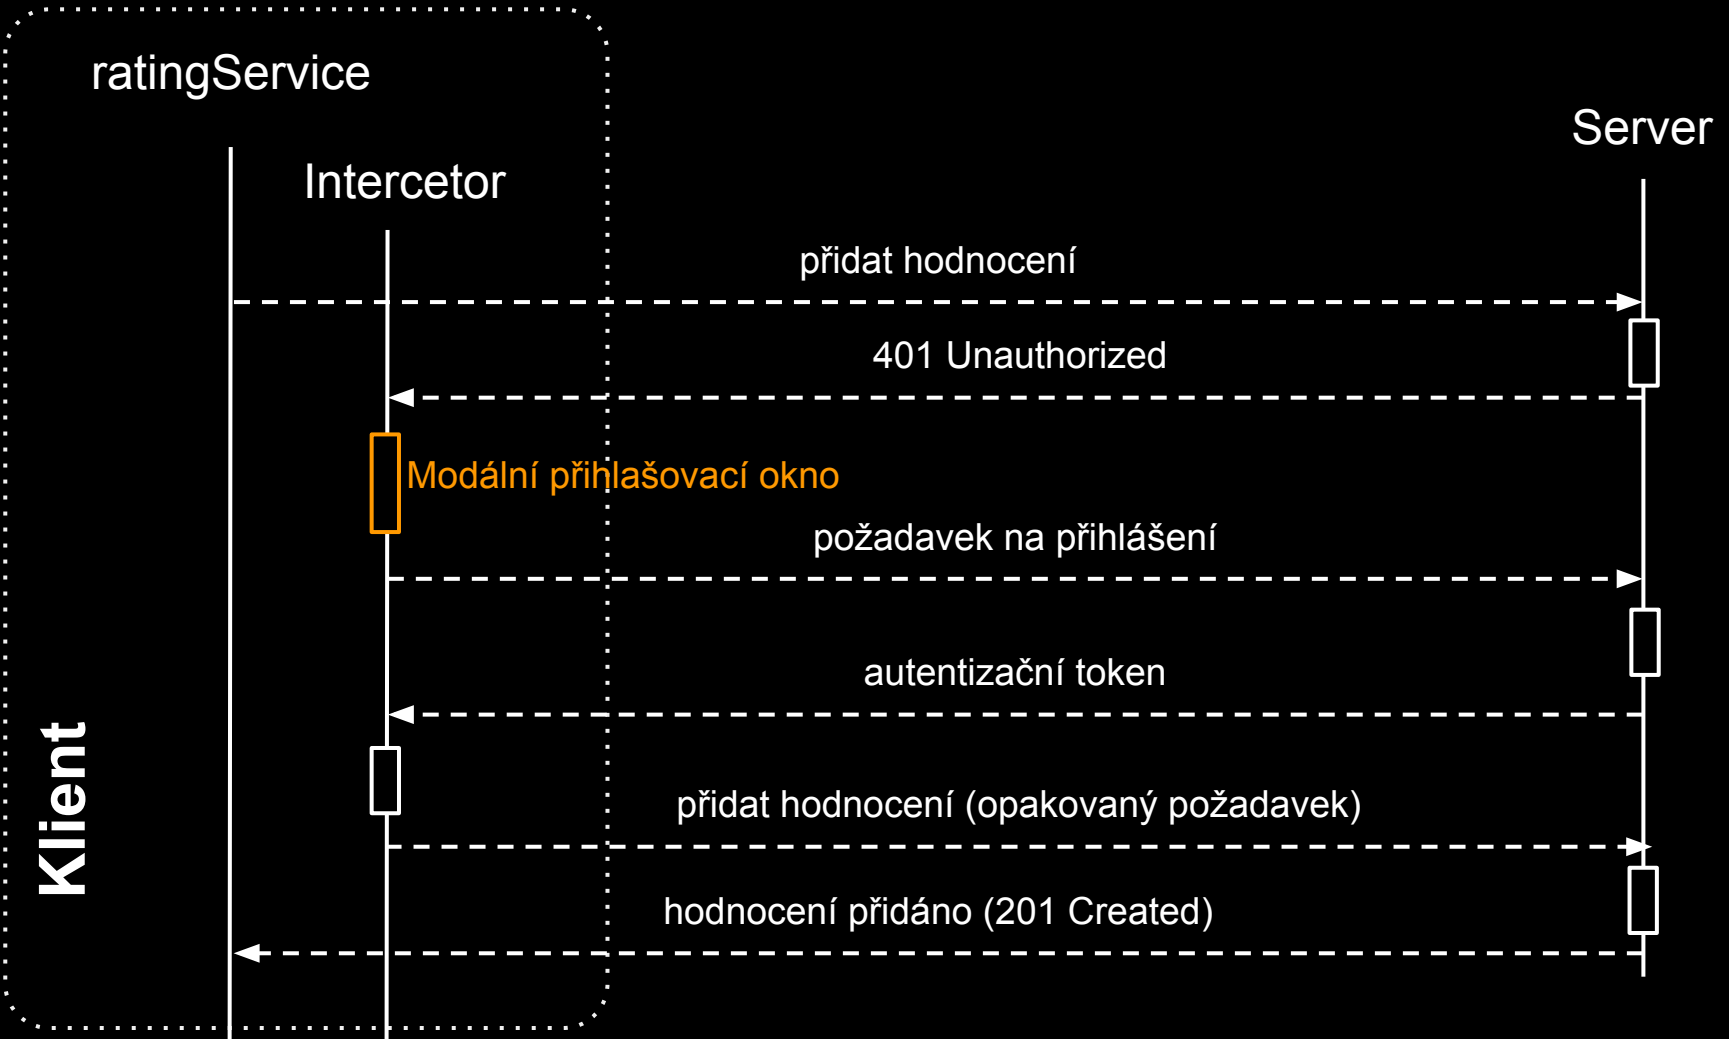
ratingService

Intercetor

Server

přidat hodnocení

401 Unauthorized

Modální přihlašovací okno

požadavek na přihlášení

autentizační token

přidat hodnocení (opakovaný požadavek)

hodnocení přidáno (201 Created)

Klient